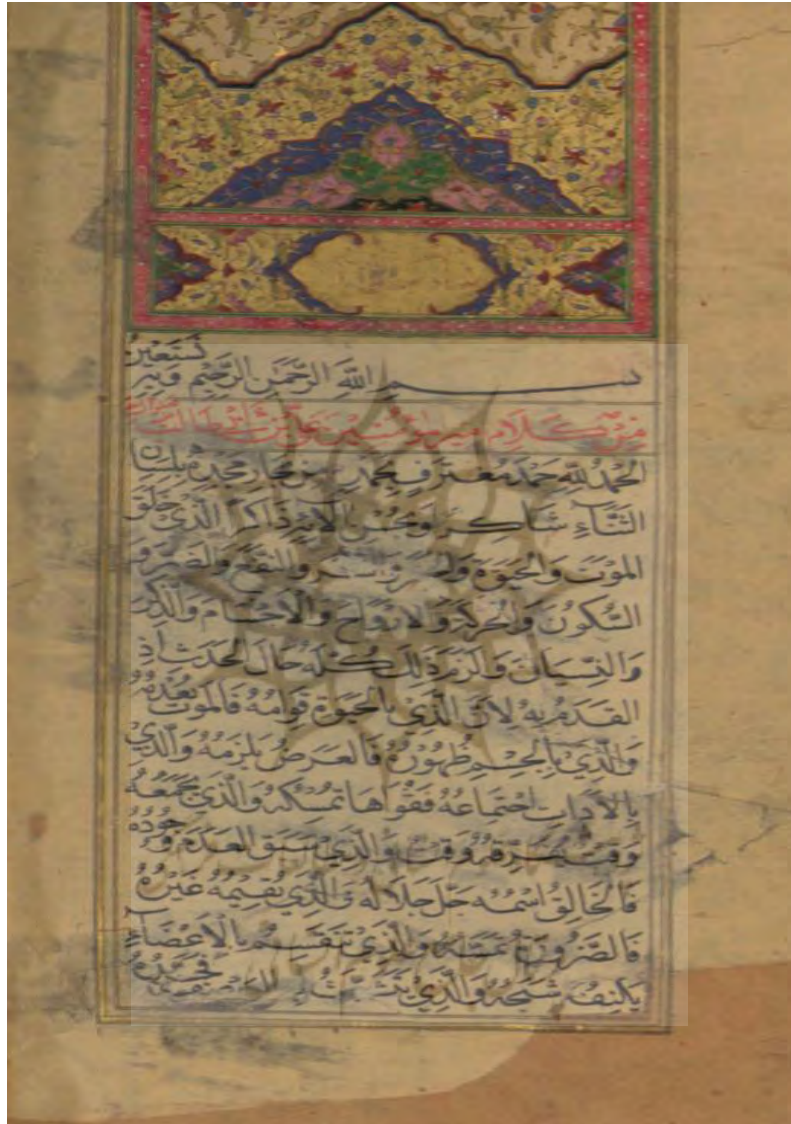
بسم الله الرحمن الرحيم وبه نستعين

من كلام مير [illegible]

الحمد لله حمد معترف بحمد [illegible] ملك الثناء شاكر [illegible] لا يذكر الذي خلق الموت والحيوة و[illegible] والنفع والضر والسكون والحركة والارواح والاجسام والذكر والنسيان وا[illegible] ذلك كله حال الحدث اذ القدرية لان الذي بالحيوة قوامه فالموت بعده والذي بالجسم ظهوره فالعرض يلزمه والذي بالادوات اجتماعه فقواها تمسكه والذي جمعه وقت يفرقه وقت والذي سبق العدم وجوده فالخالق اسمه جل جلاله والذي نفسه عين فالضرورة غشيته والذي تقسمها الاعضاء يكتنفه شبحه والذي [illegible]